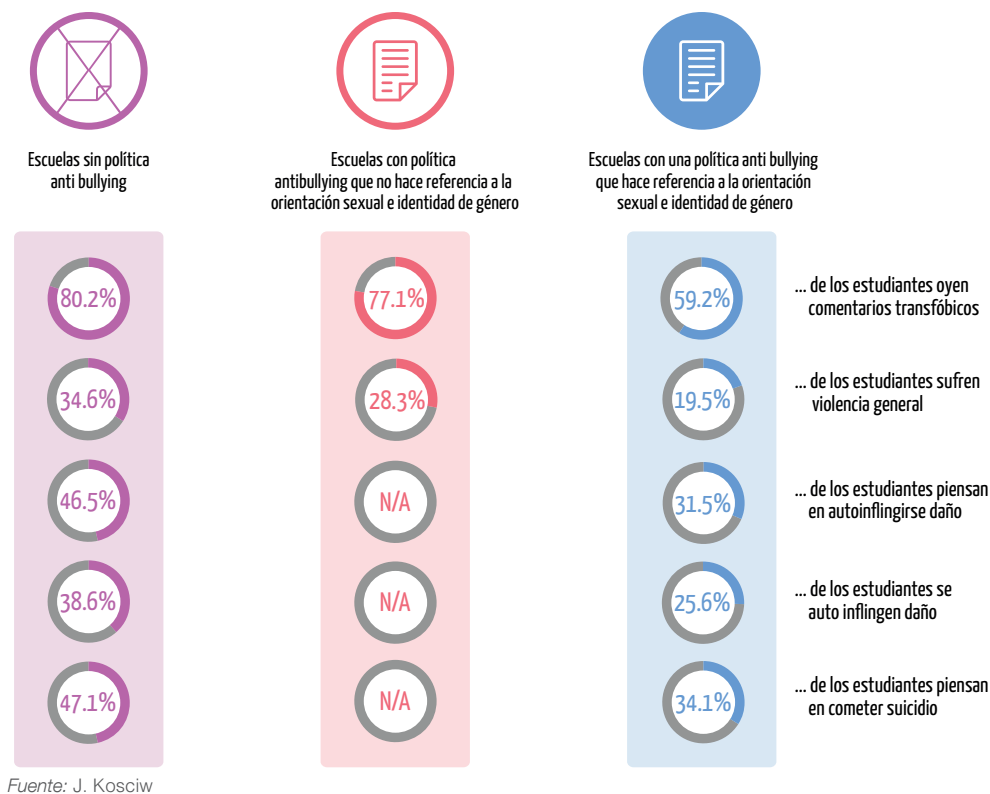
Escuelas sin política anti bullying

Escuelas con política antibullying que no hace referencia a la orientación sexual e identidad de género

Escuelas con una política anti bullying que hace referencia a la orientación sexual e identidad de género

| Escuelas sin política anti bullying | Escuelas con política antibullying que no hace referencia a la orientación sexual e identidad de género | Escuelas con una política anti bullying que hace referencia a la orientación sexual e identidad de género | |
|---|---|---|---|
| 80.2% | 77.1% | 59.2% | ... de los estudiantes oyen comentarios transfóbicos |
| 34.6% | 28.3% | 19.5% | ... de los estudiantes sufren violencia general |
| 46.5% | N/A | 31.5% | ... de los estudiantes piensan en autoinflingirse daño |
| 38.6% | N/A | 25.6% | ... de los estudiantes se auto inflingen daño |
| 47.1% | N/A | 34.1% | ... de los estudiantes piensan en cometer suicidio |

Fuente: J. Kosciw